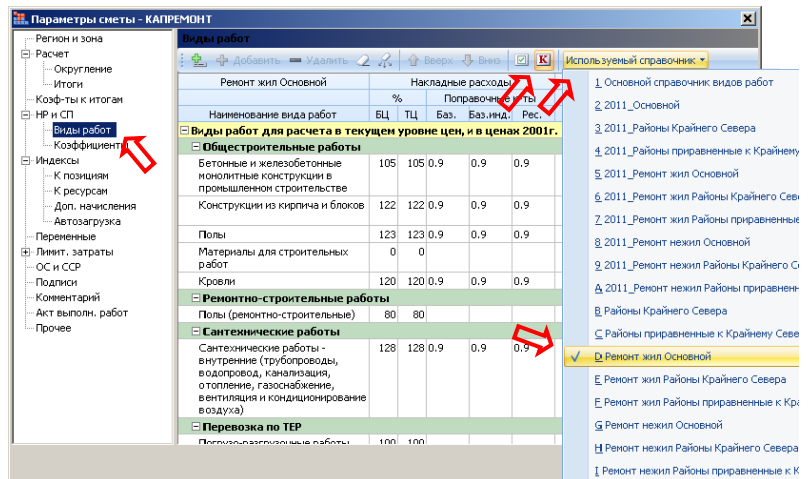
Параметры сметы - КАПРЕМОНТ

Регион и зона
Расчет
Округление
Итоги
Коэф-ты к итогам
НР и СП
Виды работ
Коэффициенты
Индексы
К позициям
К ресурсам
Доп. начисления
Автозагрузка
Переменные
Лимит. затраты
ОС и ССР
Подписи
Комментарий
Акт выполн. работ
Прочее

Виды работ

Добавить · Удалить · Вверх · Вниз · K · Используемый справочник

| Ремонт жил Основной | Накладные расходы | | | | |
|---|---|---|---|---|---|
| | % | | Поправочные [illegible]ты | | |
| Наименование вида работ | БЦ | ТЦ | Баз. | Баз.инд. | Рес. |
| Виды работ для расчета в текущем уровне цен, и в ценах 2001г. | | | | | |
| Общестроительные работы | | | | | |
| Бетонные и железобетонные монолитные конструкции в промышленном строительстве | 105 | 105 | 0.9 | 0.9 | 0.9 |
| Конструкции из кирпича и блоков | 122 | 122 | 0.9 | 0.9 | 0.9 |
| Полы | 123 | 123 | 0.9 | 0.9 | 0.9 |
| Материалы для строительных работ | 0 | 0 | | | |
| Кровли | 120 | 120 | 0.9 | 0.9 | 0.9 |
| Ремонтно-строительные работы | | | | | |
| Полы (ремонтно-строительные) | 80 | 80 | | | |
| Сантехнические работы | | | | | |
| Сантехнические работы - внутренние (трубопроводы, водопровод, канализация, отопление, газоснабжение, вентиляция и кондиционирование воздуха) | 128 | 128 | 0.9 | 0.9 | 0.9 |
| Перевозка по ТЕР | | | | | |
| Погрузо-разгрузочные работы | 100 | 100 | | | |

1 Основной справочник видов работ
2 2011_Основной
3 2011_Районы Крайнего Севера
4 2011_Районы приравненные к Крайнему
5 2011_Ремонт жил Основной
6 2011_Ремонт жил Районы Крайнего Севе
7 2011_Ремонт жил Районы приравненные
8 2011_Ремонт нежил Основной
9 2011_Ремонт нежил Районы Крайнего Се
A 2011_Ремонт нежил Районы приравнен
B Районы Крайнего Севера
C Районы приравненные к Крайнему Севе
D Ремонт жил Основной
E Ремонт жил Районы Крайнего Севера
F Ремонт жил Районы приравненные к Кр
G Ремонт нежил Основной
H Ремонт нежил Районы Крайнего Севера
I Ремонт нежил Районы приравненные к К